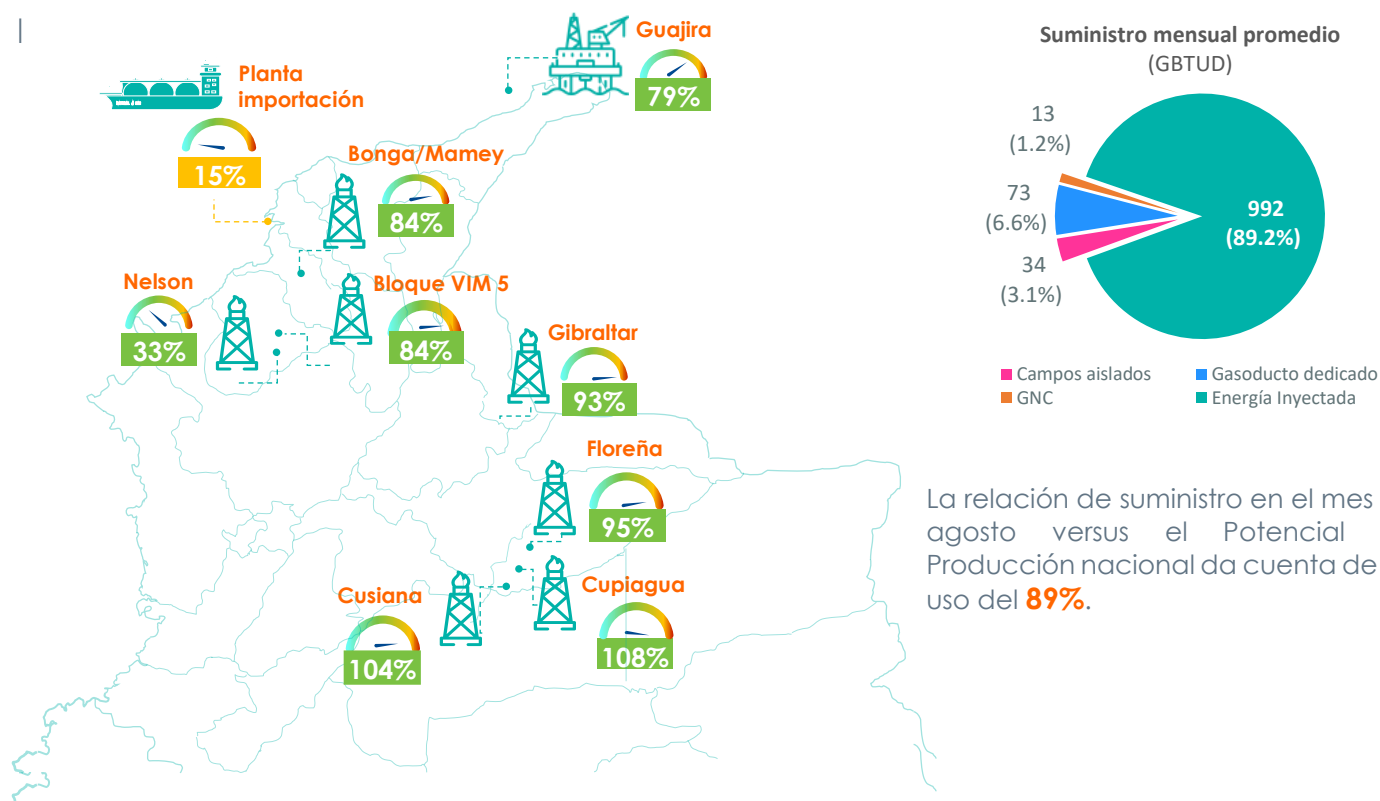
Guajira
79%

Planta importación
15%

Bonga/Mamey
84%

Nelson
33%

Bloque VIM 5
84%

Gibraltar
93%

Floreña
95%

Cusiana
104%

Cupiagua
108%

Suministro mensual promedio
(GBTUD)

13
(1.2%)

73
(6.6%)

34
(3.1%)

992
(89.2%)

Campos aislados
Gasoducto dedicado
GNC
Energía Inyectada

La relación de suministro en el mes agosto versus el Potencial Producción nacional da cuenta de uso del 89%.